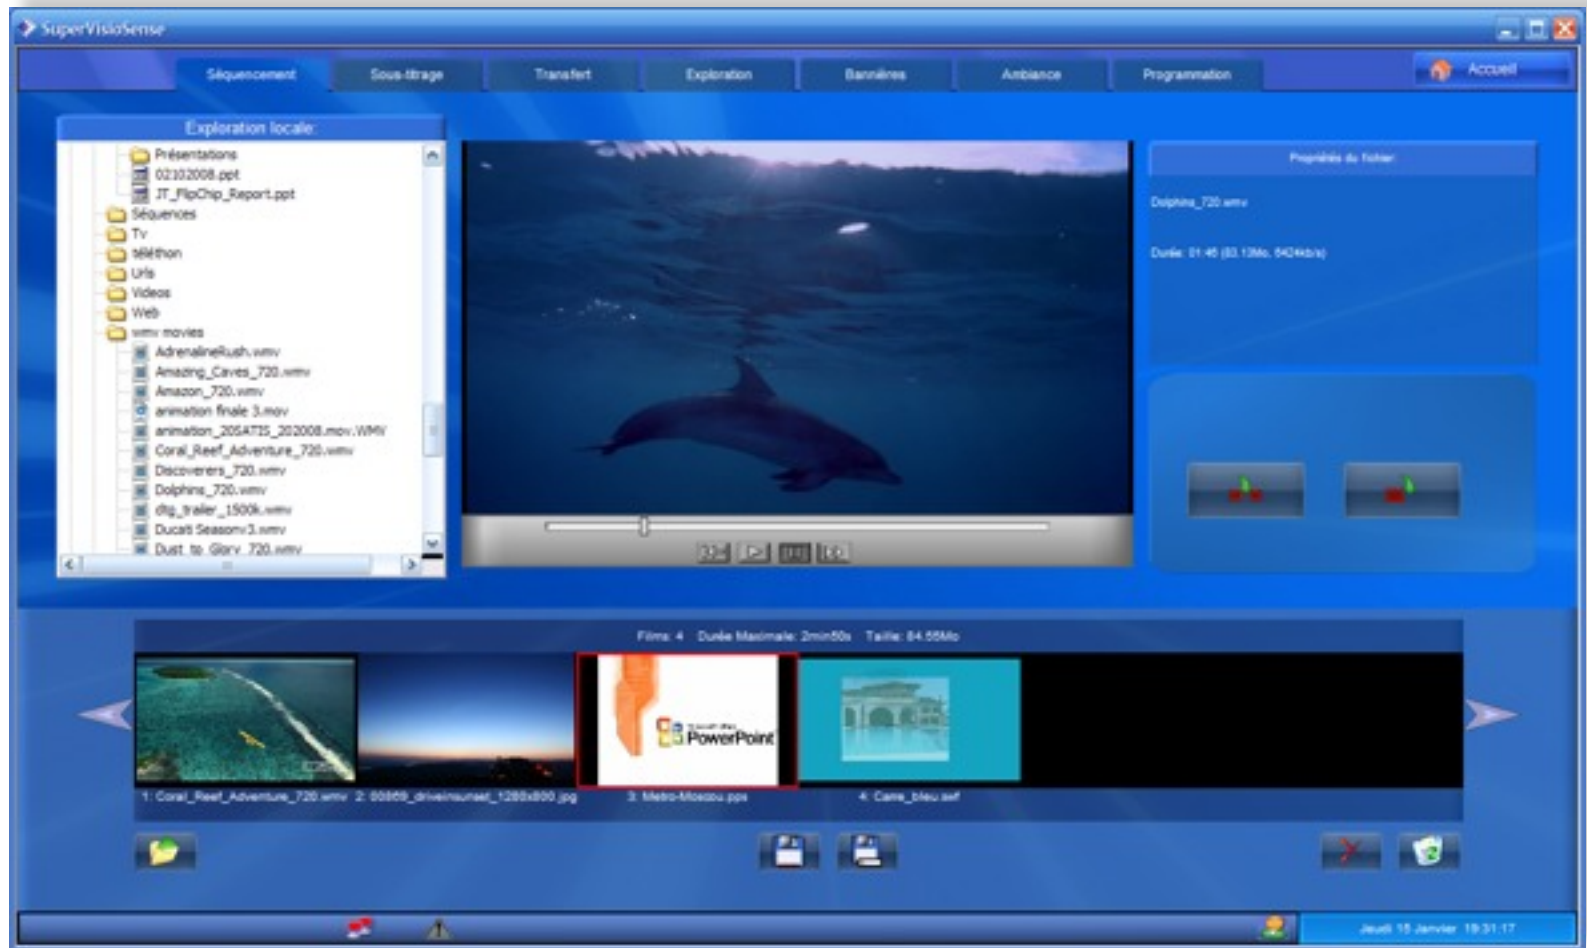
SuperVisioSense

Séquencement | Sous-titrage | Transfert | Exploration | Bannières | Ambiance | Programmation

Accueil

Exploration locale:

Présentations
02102008.ppt
JT_FlipChip_Report.ppt
Séquences
Tv
téléthon
Urls
Videos
Web
wmv movies
AdrenalineRush.wmv
Amazing_Caves_720.wmv
Amazon_720.wmv
animation finale 3.mov
animation_20SATIS_202008.mov.WMV
Coral_Reef_Adventure_720.wmv
Discoverers_720.wmv
Dolphins_720.wmv
dtg_trailer_1500k.wmv
Ducati Season√3.wmv
Dust_to_Glory_720.wmv

Propriétés du fichier

Dolphins_720.wmv

Durée: 01:45 (83.13Mo, 6424kb/s)

Films: 4 Durée Maximale: 2min50s Taille: 84.55Mo

PowerPoint

1: Coral_Reef_Adventure_720.wmv 2: 00869_driveinsunset_1280x800.jpg 3: Metro-Moscou.pps 4: Carre_bleu.swf

Jeudi 15 Janvier 19:31:17